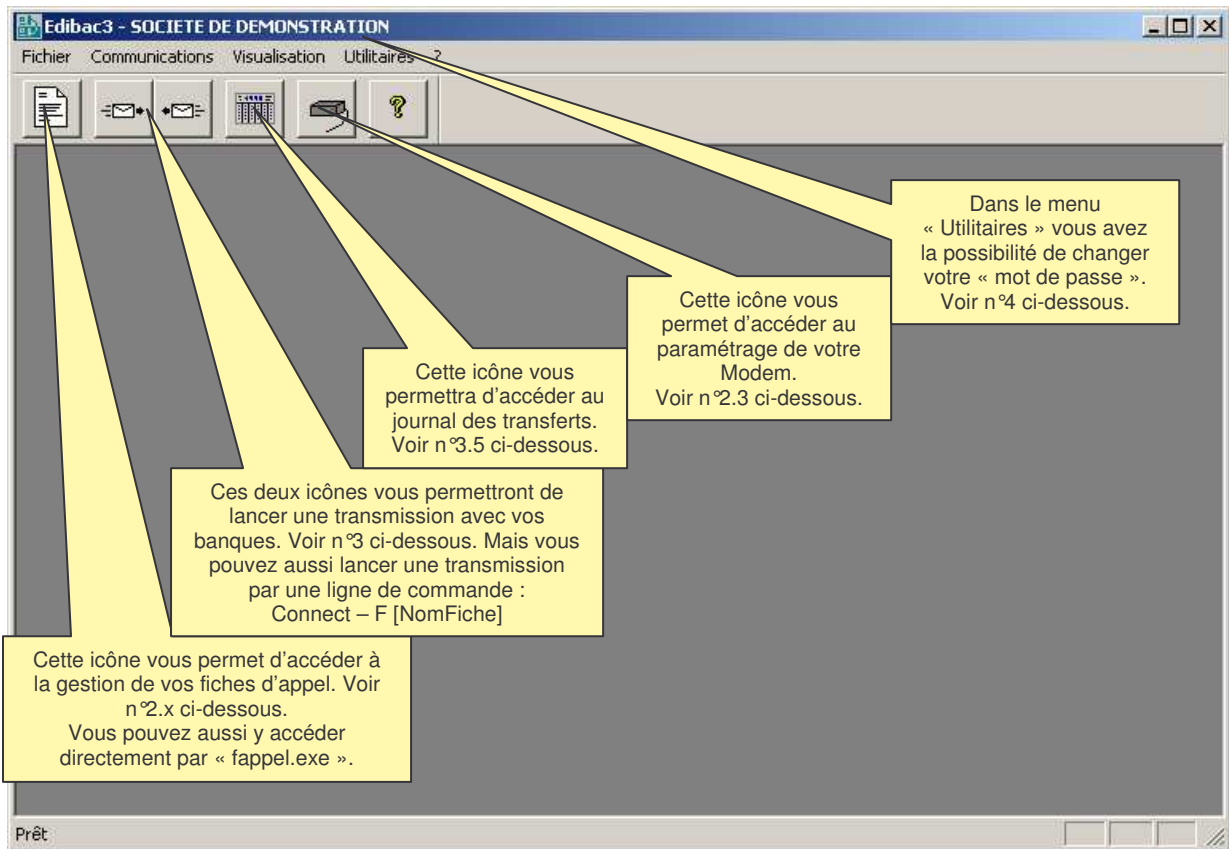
Edibac3 - SOCIETE DE DEMONSTRATION

Fichier Communications Visualisation Utilitaires ?

Dans le menu « Utilitaires » vous avez la possibilité de changer votre « mot de passe ». Voir n°4 ci-dessous.

Cette icône vous permet d'accéder au paramétrage de votre Modem. Voir n°2.3 ci-dessous.

Cette icône vous permettra d'accéder au journal des transferts. Voir n°3.5 ci-dessous.

Ces deux icônes vous permettront de lancer une transmission avec vos banques. Voir n°3 ci-dessous. Mais vous pouvez aussi lancer une transmission par une ligne de commande : Connect – F [NomFiche]

Cette icône vous permet d'accéder à la gestion de vos fiches d'appel. Voir n°2.x ci-dessous. Vous pouvez aussi y accéder directement par « fappel.exe ».

Prêt